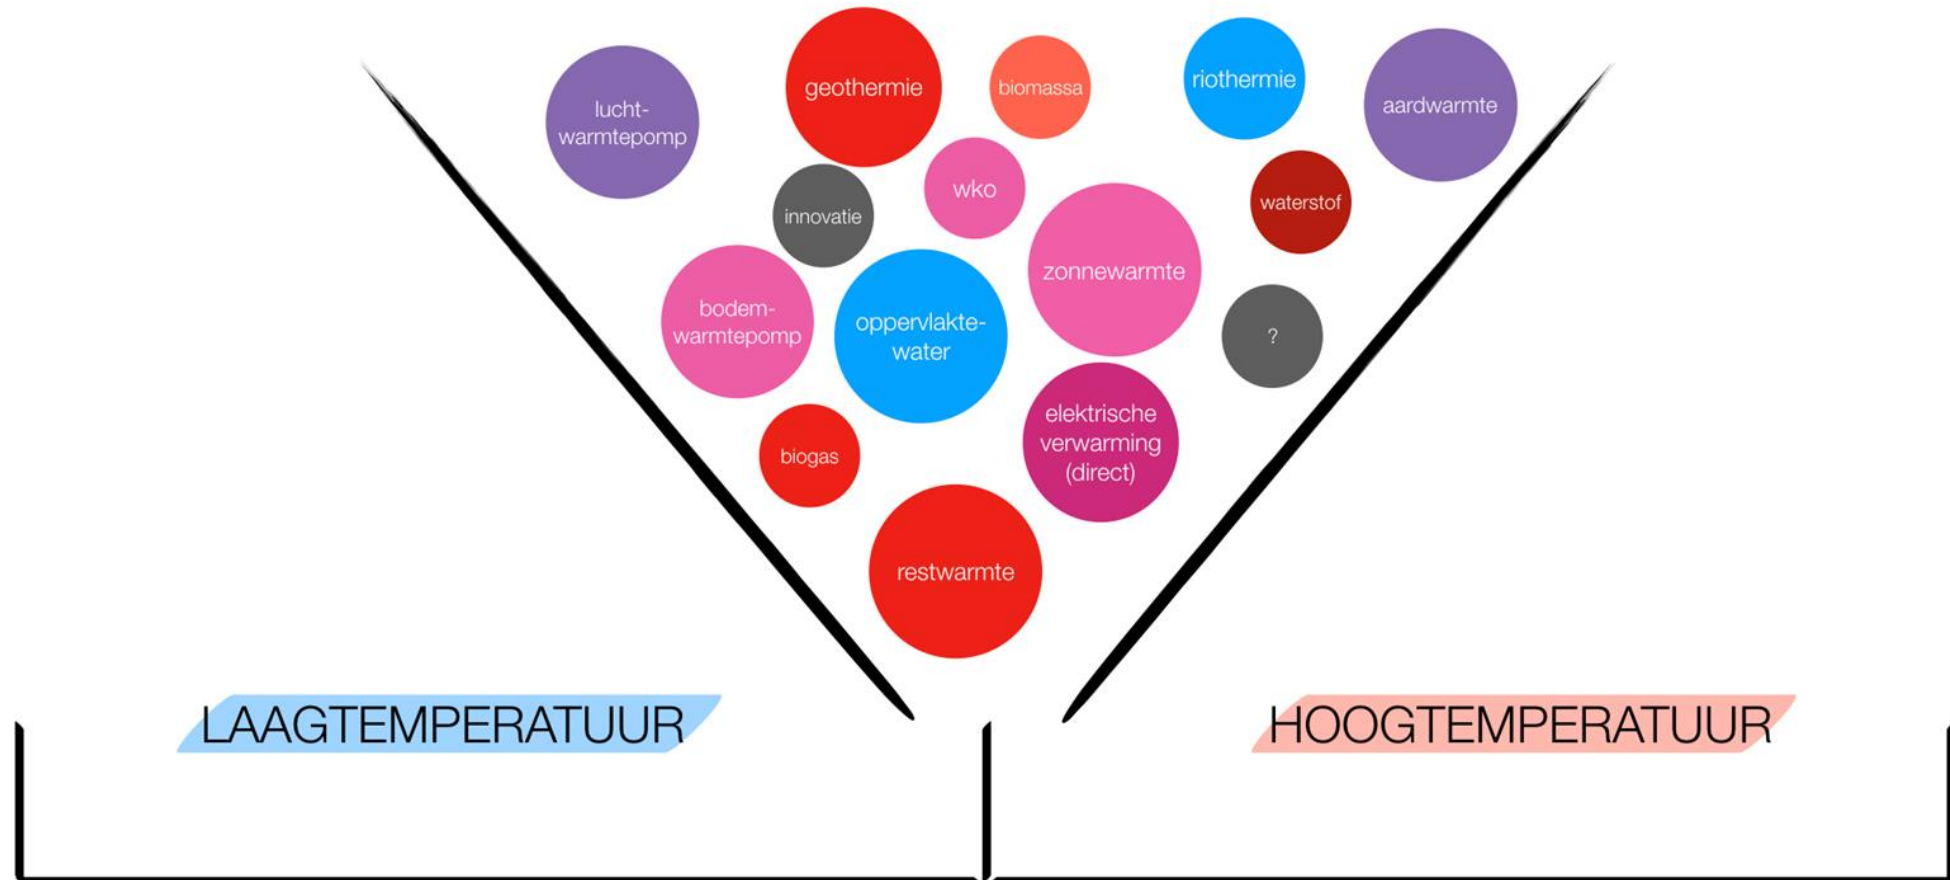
lucht-warmtepomp

geothermie

biomassa

riothermie

aardwarmte

wko

innovatie

waterstof

zonnewarmte

bodem-warmtepomp

oppervlakte-water

?

elektrische verwarming (direct)

biogas

restwarmte

LAAGTEMPERATUUR

HOOGTEMPERATUUR